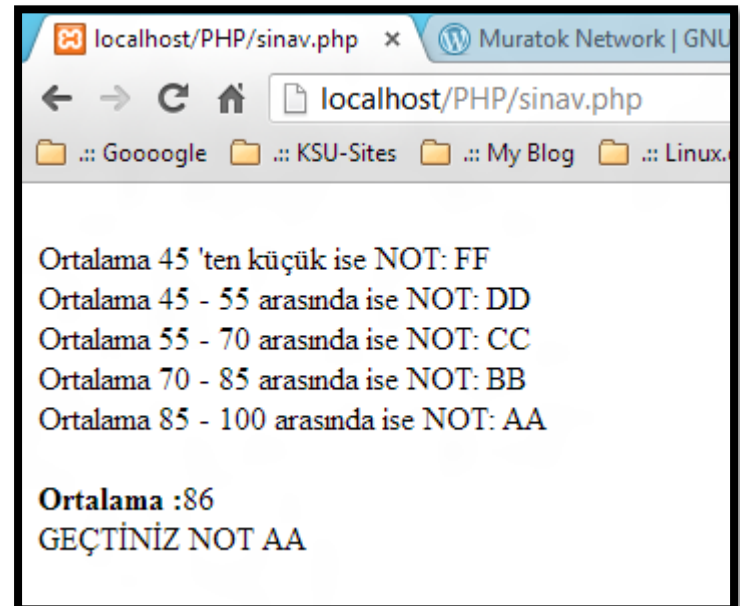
localhost/PHP/sinav.php ×
Muratok Network | GNU

localhost/PHP/sinav.php

.:: Goooogle .:: KSU-Sites .:: My Blog .:: Linux.

Ortalama 45 'ten küçük ise NOT: FF
Ortalama 45 - 55 arasında ise NOT: DD
Ortalama 55 - 70 arasında ise NOT: CC
Ortalama 70 - 85 arasında ise NOT: BB
Ortalama 85 - 100 arasında ise NOT: AA

**Ortalama :**86
GEÇTİNİZ NOT AA